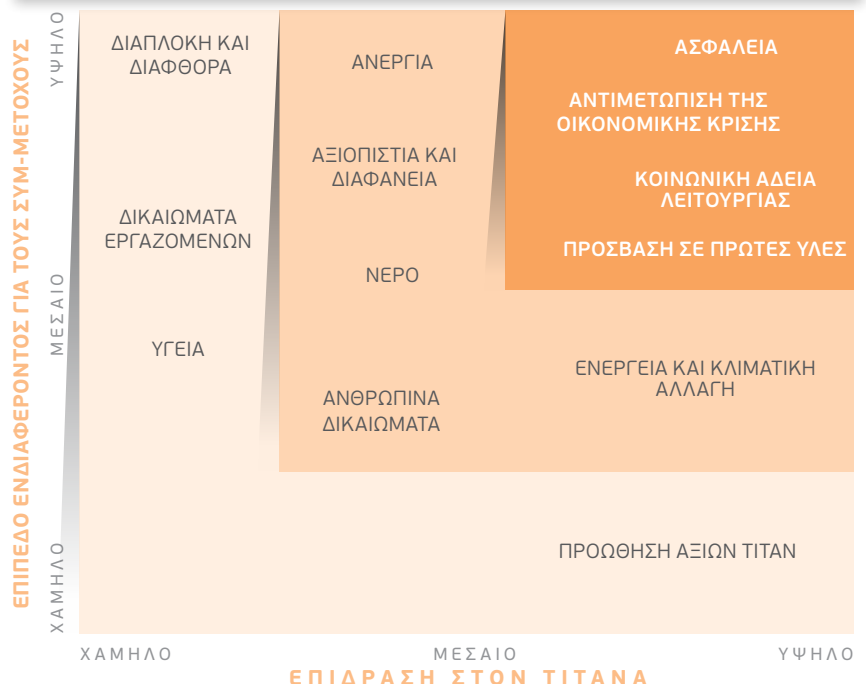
ΕΠΙΠΕΔΟ ΕΝΔΙΑΦΕΡΟΝΤΟΣ ΓΙΑ ΤΟΥΣ ΣΥΜ-ΜΕΤΟΧΟΥΣ

ΥΨΗΛΟ

ΜΕΣΑΙΟ

ΧΑΜΗΛΟ

ΔΙΑΠΛΟΚΗ ΚΑΙ ΔΙΑΦΘΟΡΑ

ΔΙΚΑΙΩΜΑΤΑ ΕΡΓΑΖΟΜΕΝΩΝ

ΥΓΕΙΑ

ΑΝΕΡΓΙΑ

ΑΞΙΟΠΙΣΤΙΑ ΚΑΙ ΔΙΑΦΑΝΕΙΑ

ΝΕΡΟ

ΑΝΘΡΩΠΙΝΑ ΔΙΚΑΙΩΜΑΤΑ

ΑΣΦΑΛΕΙΑ

ΑΝΤΙΜΕΤΩΠΙΣΗ ΤΗΣ ΟΙΚΟΝΟΜΙΚΗΣ ΚΡΙΣΗΣ

ΚΟΙΝΩΝΙΚΗ ΑΔΕΙΑ ΛΕΙΤΟΥΡΓΙΑΣ

ΠΡΟΣΒΑΣΗ ΣΕ ΠΡΩΤΕΣ ΥΛΕΣ

ΕΝΕΡΓΕΙΑ ΚΑΙ ΚΛΙΜΑΤΙΚΗ ΑΛΛΑΓΗ

ΠΡΟΩΘΗΣΗ ΑΞΙΩΝ ΤΙΤΑΝ

ΧΑΜΗΛΟ

ΜΕΣΑΙΟ

ΥΨΗΛΟ

ΕΠΙΔΡΑΣΗ ΣΤΟΝ ΤΙΤΑΝΑ